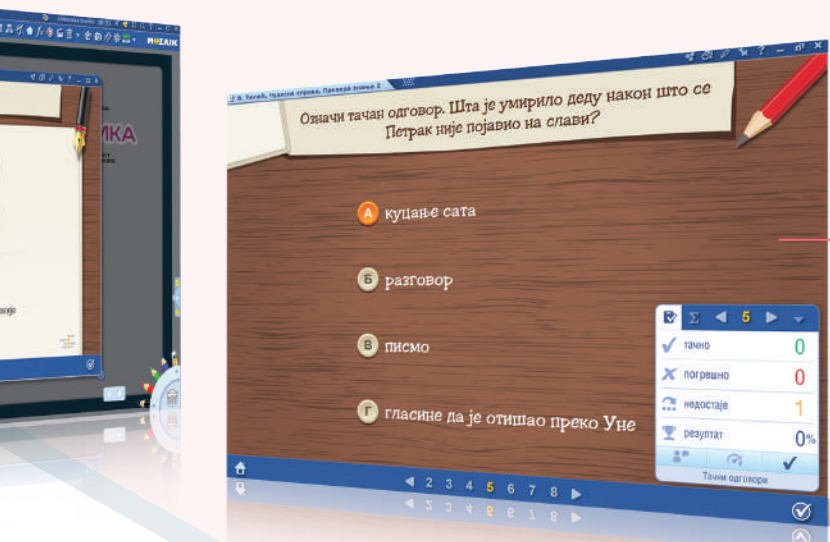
MOZAIK

ИКА

8. Тешић, Чудесне справе, Провера знања 2

Означи тачан одговор. Шта је умирило деду након што се Петрак није појавио на слави?

А куцање сата

Б разговор

В писмо

Г гласине да је отишао преко Уне

5

тачно 0

погрешно 0

недостаје 1

резултат 0%

Тачни одговори

2 3 4 5 6 7 8